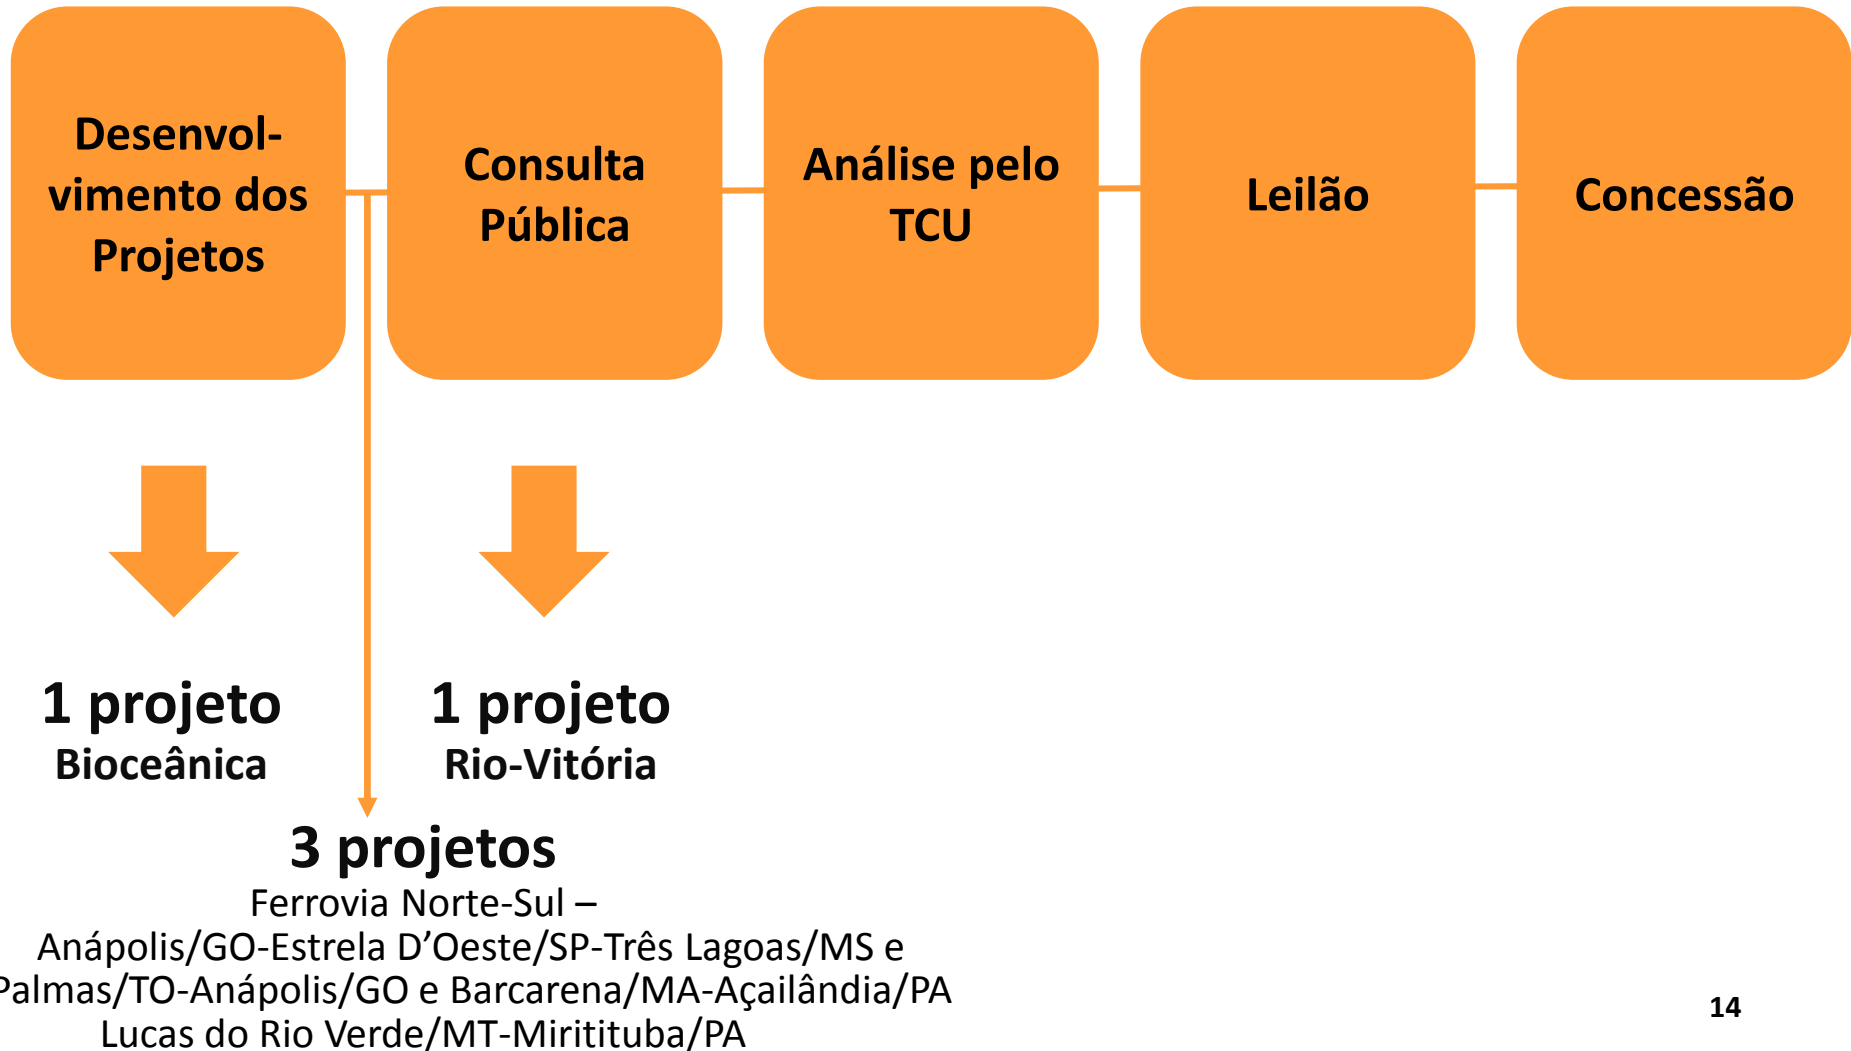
Desenvolvimento dos Projetos

Consulta Pública

Análise pelo TCU

Leilão

Concessão

1 projeto
Bioceânica

1 projeto
Rio-Vitória

3 projetos
Ferrovia Norte-Sul –
Anápolis/GO-Estrela D’Oeste/SP-Três Lagoas/MS e
Palmas/TO-Anápolis/GO e Barcarena/MA-Açailândia/PA
Lucas do Rio Verde/MT-Miritituba/PA

14